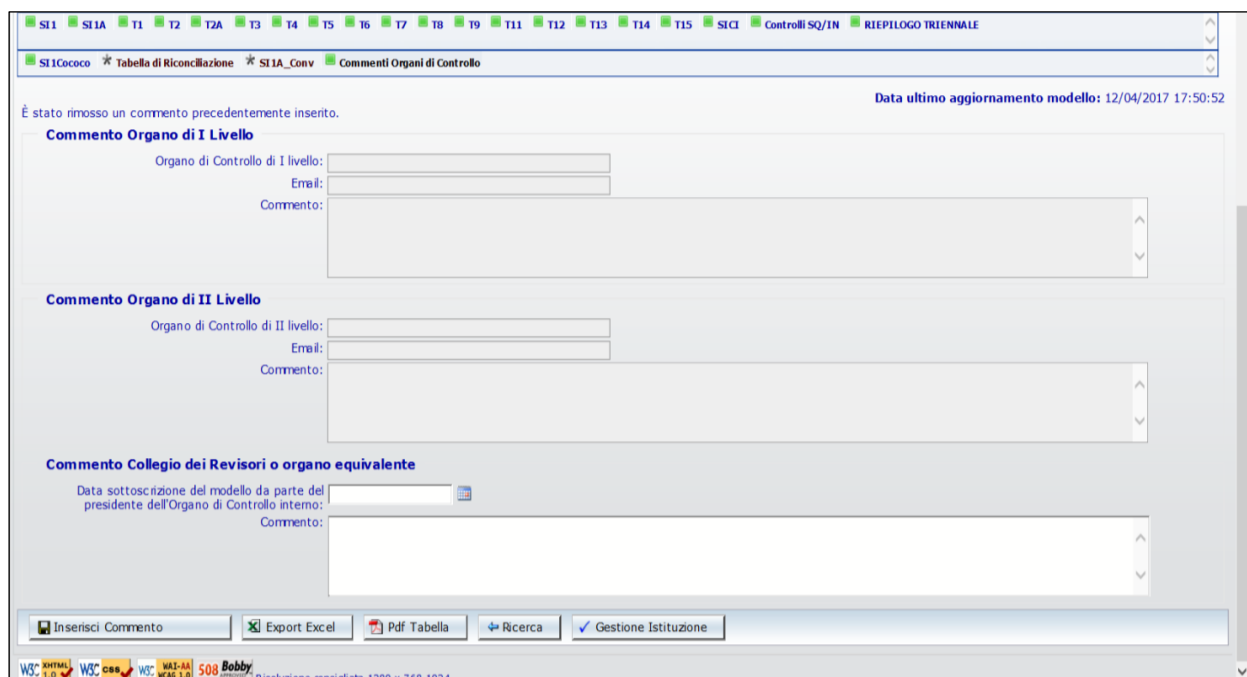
SI1 SI1A T1 T2 T2A T3 T4 T5 T6 T7 T8 T9 T11 T12 T13 T14 T15 SICI Controlli SQ/IN RIEPILOGO TRIENNALE

SI1Cococo Tabella di Riconciliazione SI1A_Conv Commenti Organi di Controllo

È stato rimosso un commento precedentemente inserito.

Data ultimo aggiornamento modello: 12/04/2017 17:50:52

Commento Organo di I Livello

Organo di Controllo di I livello:

Email:

Commento:

Commento Organo di II Livello

Organo di Controllo di II livello:

Email:

Commento:

Commento Collegio dei Revisori o organo equivalente

Data sottoscrizione del modello da parte del presidente dell'Organo di Controllo interno:

Commento:

Inserisci Commento | Export Excel | Pdf Tabella | Ricerca | Gestione Istituzione

W3C XHTML 1.0 W3C CSS W3C WAI-AA WCAG 1.0 508 Bobby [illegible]